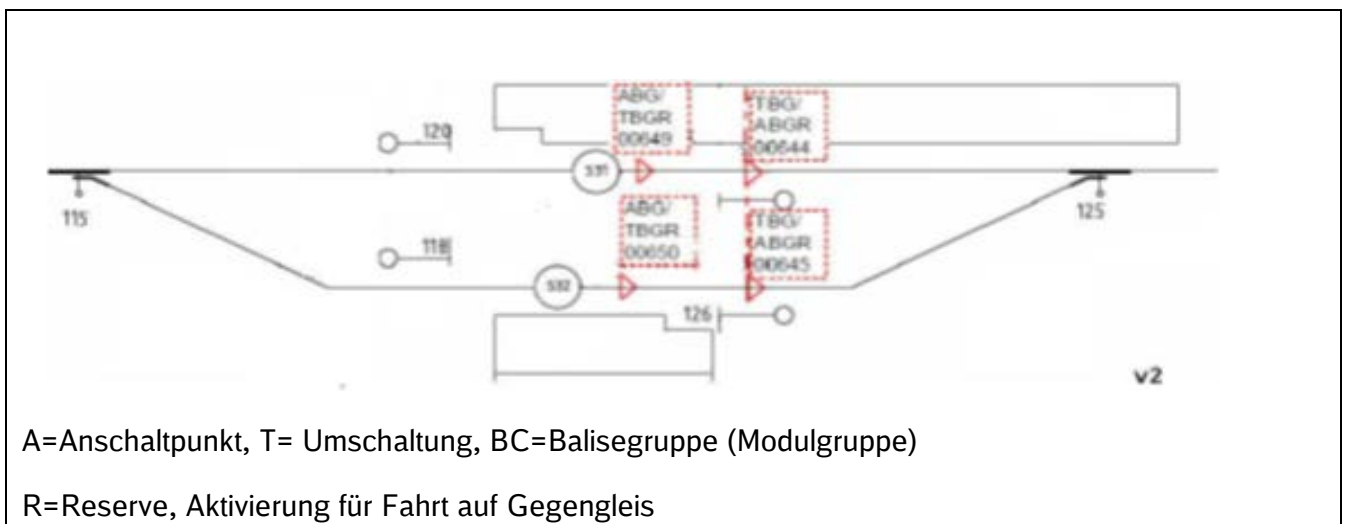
ABG/ TBGR 00649

TBG/ ABGR 00644

120

531

115

125

ABG/ TBGR 00650

TBG/ ABGR 00645

118

532

126

v2

A=Anschaltpunkt, T= Umschaltung, BC=Balisegruppe (Modulgruppe)

R=Reserve, Aktivierung für Fahrt auf Gegengleis